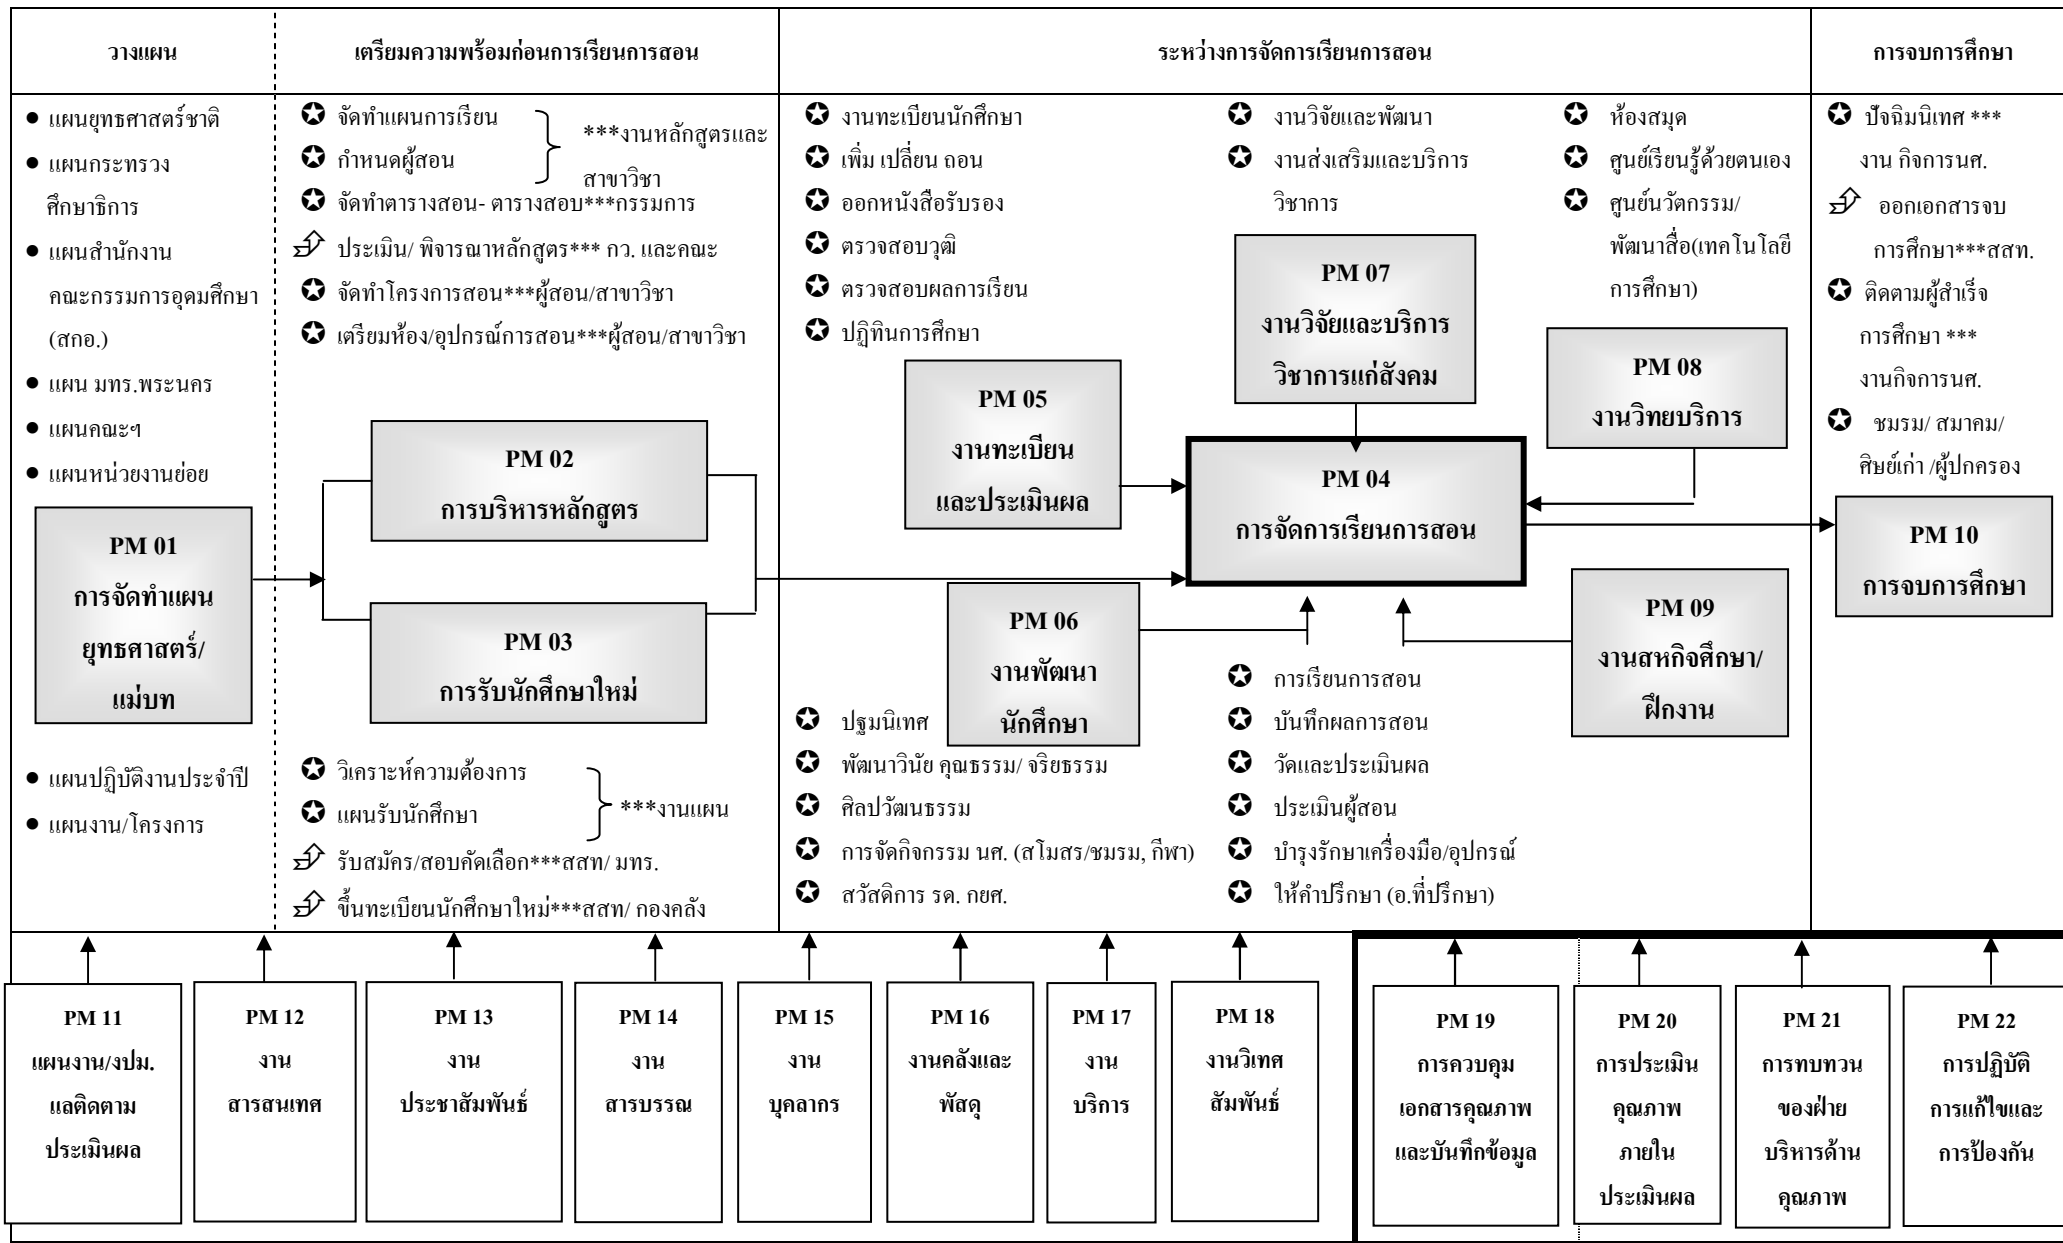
| วางแผน | เตรียมความพร้อมก่อนการเรียนการสอน | ระหว่างการจัดการเรียนการสอน | การจบการศึกษา |
|---|---|---|---|

● แผนยุทธศาสตร์ชาติ
● แผนกระทรวงศึกษาธิการ
● แผนสำนักงานคณะกรรมการอุดมศึกษา (สกอ.)
● แผน มทร.พระนคร
● แผนคณะฯ
● แผนหน่วยงานย่อย

PM 01
การจัดทำแผนยุทธศาสตร์/แม่บท

● แผนปฏิบัติงานประจำปี
● แผนงาน/โครงการ

✪ จัดทำแผนการเรียน
✪ กำหนดผู้สอน
***งานหลักสูตรและสาขาวิชา
✪ จัดทำตารางสอน- ตารางสอบ***กรรมการ
ประเมิน/ พิจารณาหลักสูตร*** กว. และคณะ
✪ จัดทำโครงการสอน***ผู้สอน/สาขาวิชา
✪ เตรียมห้อง/อุปกรณ์การสอน***ผู้สอน/สาขาวิชา

PM 02
การบริหารหลักสูตร

PM 03
การรับนักศึกษาใหม่

✪ วิเคราะห์ความต้องการ
✪ แผนรับนักศึกษา
***งานแผน
รับสมัคร/สอบคัดเลือก***สสท/ มทร.
ขึ้นทะเบียนนักศึกษาใหม่***สสท/ กองคลัง

✪ งานทะเบียนนักศึกษา
✪ เพิ่ม เปลี่ยน ถอน
✪ ออกหนังสือรับรอง
✪ ตรวจสอบวุฒิ
✪ ตรวจสอบผลการเรียน
✪ ปฏิทินการศึกษา

✪ งานวิจัยและพัฒนา
✪ งานส่งเสริมและบริการวิชาการ

✪ ห้องสมุด
✪ ศูนย์เรียนรู้ด้วยตนเอง
✪ ศูนย์นวัตกรรม/พัฒนาสื่อ(เทคโนโลยีการศึกษา)

PM 07
งานวิจัยและบริการวิชาการแก่สังคม

PM 08
งานวิทยบริการ

PM 05
งานทะเบียนและประเมินผล

PM 04
การจัดการเรียนการสอน

PM 06
งานพัฒนานักศึกษา

PM 09
งานสหกิจศึกษา/ฝึกงาน

✪ ปฐมนิเทศ
✪ พัฒนาวินัย คุณธรรม/ จริยธรรม
✪ ศิลปวัฒนธรรม
✪ การจัดกิจกรรม นศ. (สโมสร/ชมรม, กีฬา)
✪ สวัสดิการ รด. กยศ.

✪ การเรียนการสอน
✪ บันทึกผลการสอน
✪ วัดและประเมินผล
✪ ประเมินผู้สอน
✪ บำรุงรักษาเครื่องมือ/อุปกรณ์
✪ ให้คำปรึกษา (อ.ที่ปรึกษา)

✪ ปัจฉิมนิเทศ *** งาน กิจการนศ.
ออกเอกสารจบการศึกษา***สสท.
✪ ติดตามผู้สำเร็จการศึกษา *** งานกิจการนศ.
✪ ชมรม/ สมาคม/ศิษย์เก่า /ผู้ปกครอง

PM 10
การจบการศึกษา

PM 11
แผนงาน/งปม.แลติดตามประเมินผล

PM 12
งานสารสนเทศ

PM 13
งานประชาสัมพันธ์

PM 14
งานสารบรรณ

PM 15
งานบุคลากร

PM 16
งานคลังและพัสดุ

PM 17
งานบริการ

PM 18
งานวิเทศสัมพันธ์

PM 19
การควบคุมเอกสารคุณภาพและบันทึกข้อมูล

PM 20
การประเมินคุณภาพภายในประเมินผล

PM 21
การทบทวนของฝ่ายบริหารด้านคุณภาพ

PM 22
การปฏิบัติการแก้ไขและการป้องกัน